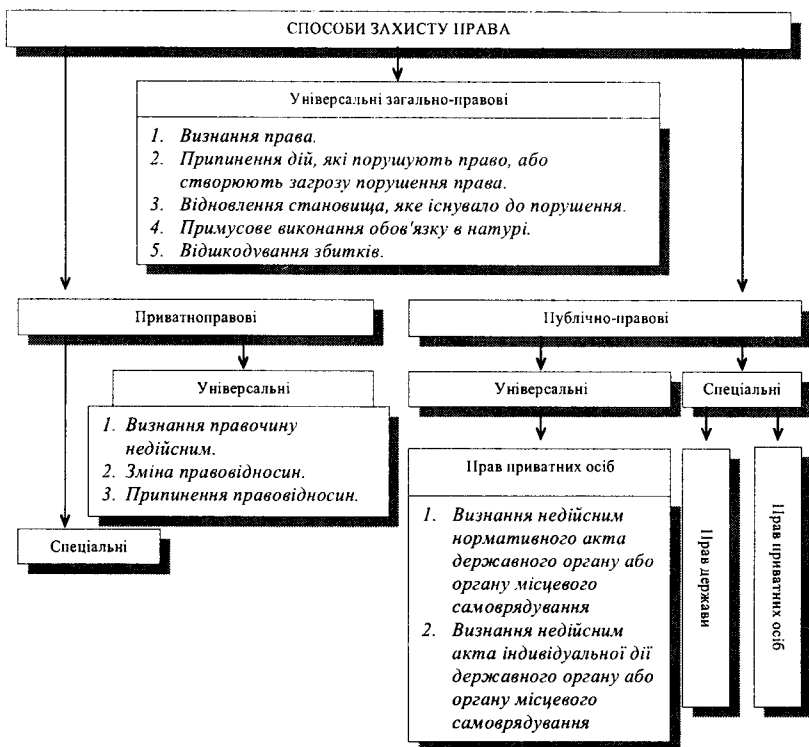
СПОСОБИ ЗАХИСТУ ПРАВА

Універсальні загально-правові

1. Визнання права.
2. Припинення дій, які порушують право, або створюють загрозу порушення права.
3. Відновлення становища, яке існувало до порушення.
4. Примусове виконання обов'язку в натурі.
5. Відшкодування збитків.

Приватноправові

Універсальні

1. Визнання правочину недійсним.
2. Зміна правовідносин.
3. Припинення правовідносин.

Спеціальні

Публічно-правові

Універсальні

Права приватних осіб

1. Визнання недійсним нормативного акта державного органу або органу місцевого самоврядування
2. Визнання недійсним акта індивідуальної дії державного органу або органу місцевого самоврядування

Спеціальні

Прав держави

Прав приватних осіб